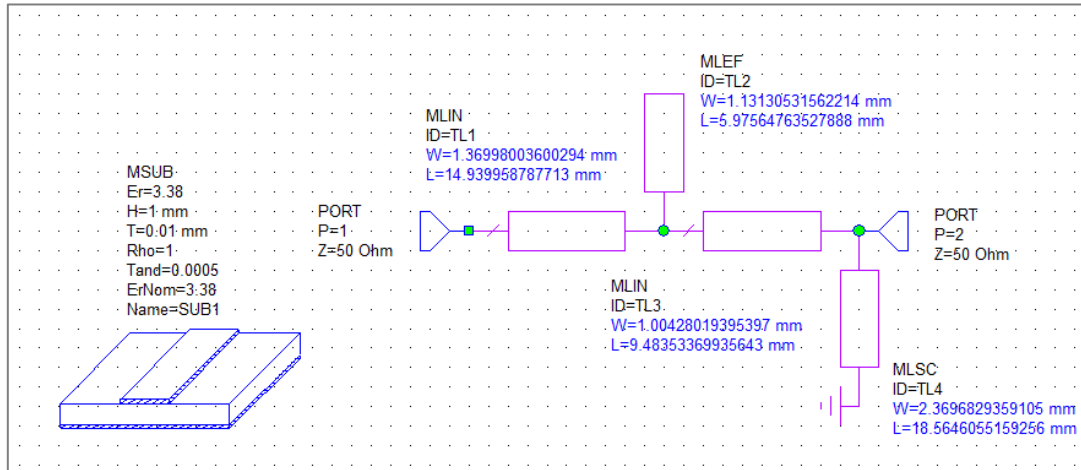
MLEF
ID=TL2
W=1.13130531562214 mm
L=5.97564763527888 mm

MLIN
ID=TL1
W=1.36998003600294 mm
L=14.939958787713 mm

MSUB
Er=3.38
H=1 mm
T=0.01 mm
Rho=1
Tand=0.0005
ErNom=3.38
Name=SUB1

PORT
P=1
Z=50 Ohm

PORT
P=2
Z=50 Ohm

MLIN
ID=TL3
W=1.00428019395397 mm
L=9.48353369935643 mm

MLSC
ID=TL4
W=2.3696829359105 mm
L=18.5646055159256 mm